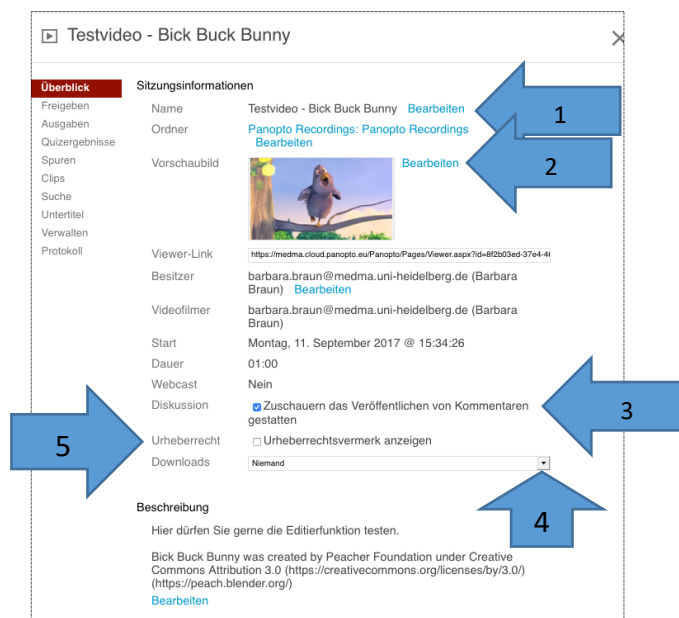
Testvideo - Bick Buck Bunny

Überblick
Freigeben
Ausgaben
Quizergebnisse
Spuren
Clips
Suche
Untertitel
Verwalten
Protokoll

Sitzungsinformationen

Name Testvideo - Bick Buck Bunny Bearbeiten

Ordner Panopto Recordings: Panopto Recordings Bearbeiten

Vorschaubild Bearbeiten

Viewer-Link https://medma.cloud.panopto.eu/Panopto/Pages/Viewer.aspx?id=8f2b03ed-37e4-4

Besitzer barbara.braun@medma.uni-heidelberg.de (Barbara Braun) Bearbeiten

Videofilmer barbara.braun@medma.uni-heidelberg.de (Barbara Braun)

Start Montag, 11. September 2017 @ 15:34:26

Dauer 01:00

Webcast Nein

Diskussion Zuschauern das Veröffentlichen von Kommentaren gestatten

Urheberrecht Urheberrechtsvermerk anzeigen

Downloads Niemand

Beschreibung

Hier dürfen Sie gerne die Editierfunktion testen.

Bick Buck Bunny was created by Peacher Foundation under Creative Commons Attribution 3.0 (https://creativecommons.org/licenses/by/3.0/) (https://peach.blender.org/)

Bearbeiten

1
2
3
4
5